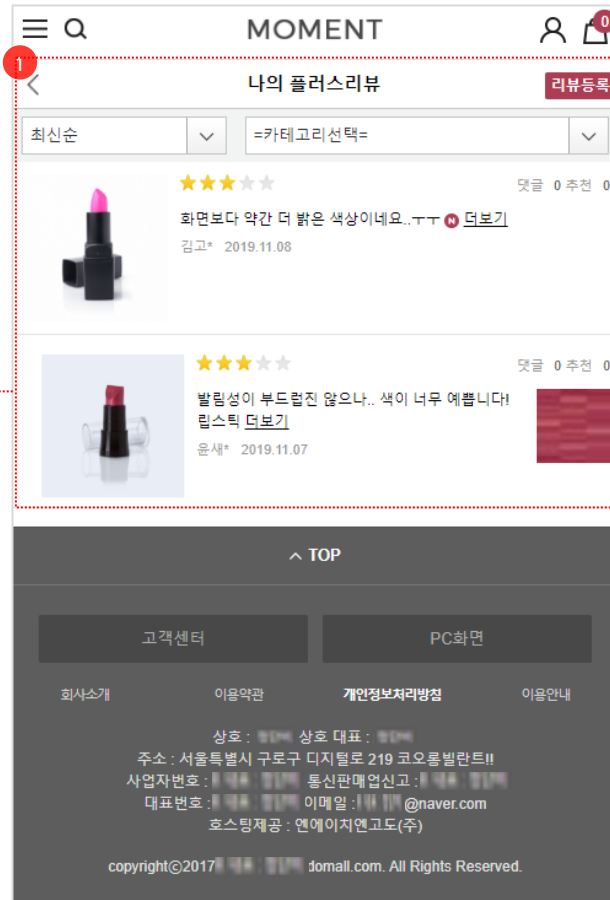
MOMENT

0

1

나의 플러스리뷰

리뷰등록

최신순

=카테고리선택=

댓글 0 추천 0

화면보다 약간 더 밝은 색상이네요..ㅜㅜ N 더보기

김고* 2019.11.08

댓글 0 추천 0

발림성이 부드럽진 않으나.. 색이 너무 예쁩니다! 립스틱 더보기

윤새* 2019.11.07

TOP

고객센터

PC화면

회사소개 이용약관 개인정보처리방침 이용안내

상호 : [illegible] 상호 대표 : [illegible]

주소 : 서울특별시 구로구 디지털로 219 코오롱빌란트II

사업자번호 : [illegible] 통신판매업신고 : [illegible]

대표번호 : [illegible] 이메일 : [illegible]@naver.com

호스팅제공 : 엔에이치엔고도(주)

copyright©2017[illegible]domall.com. All Rights Reserved.